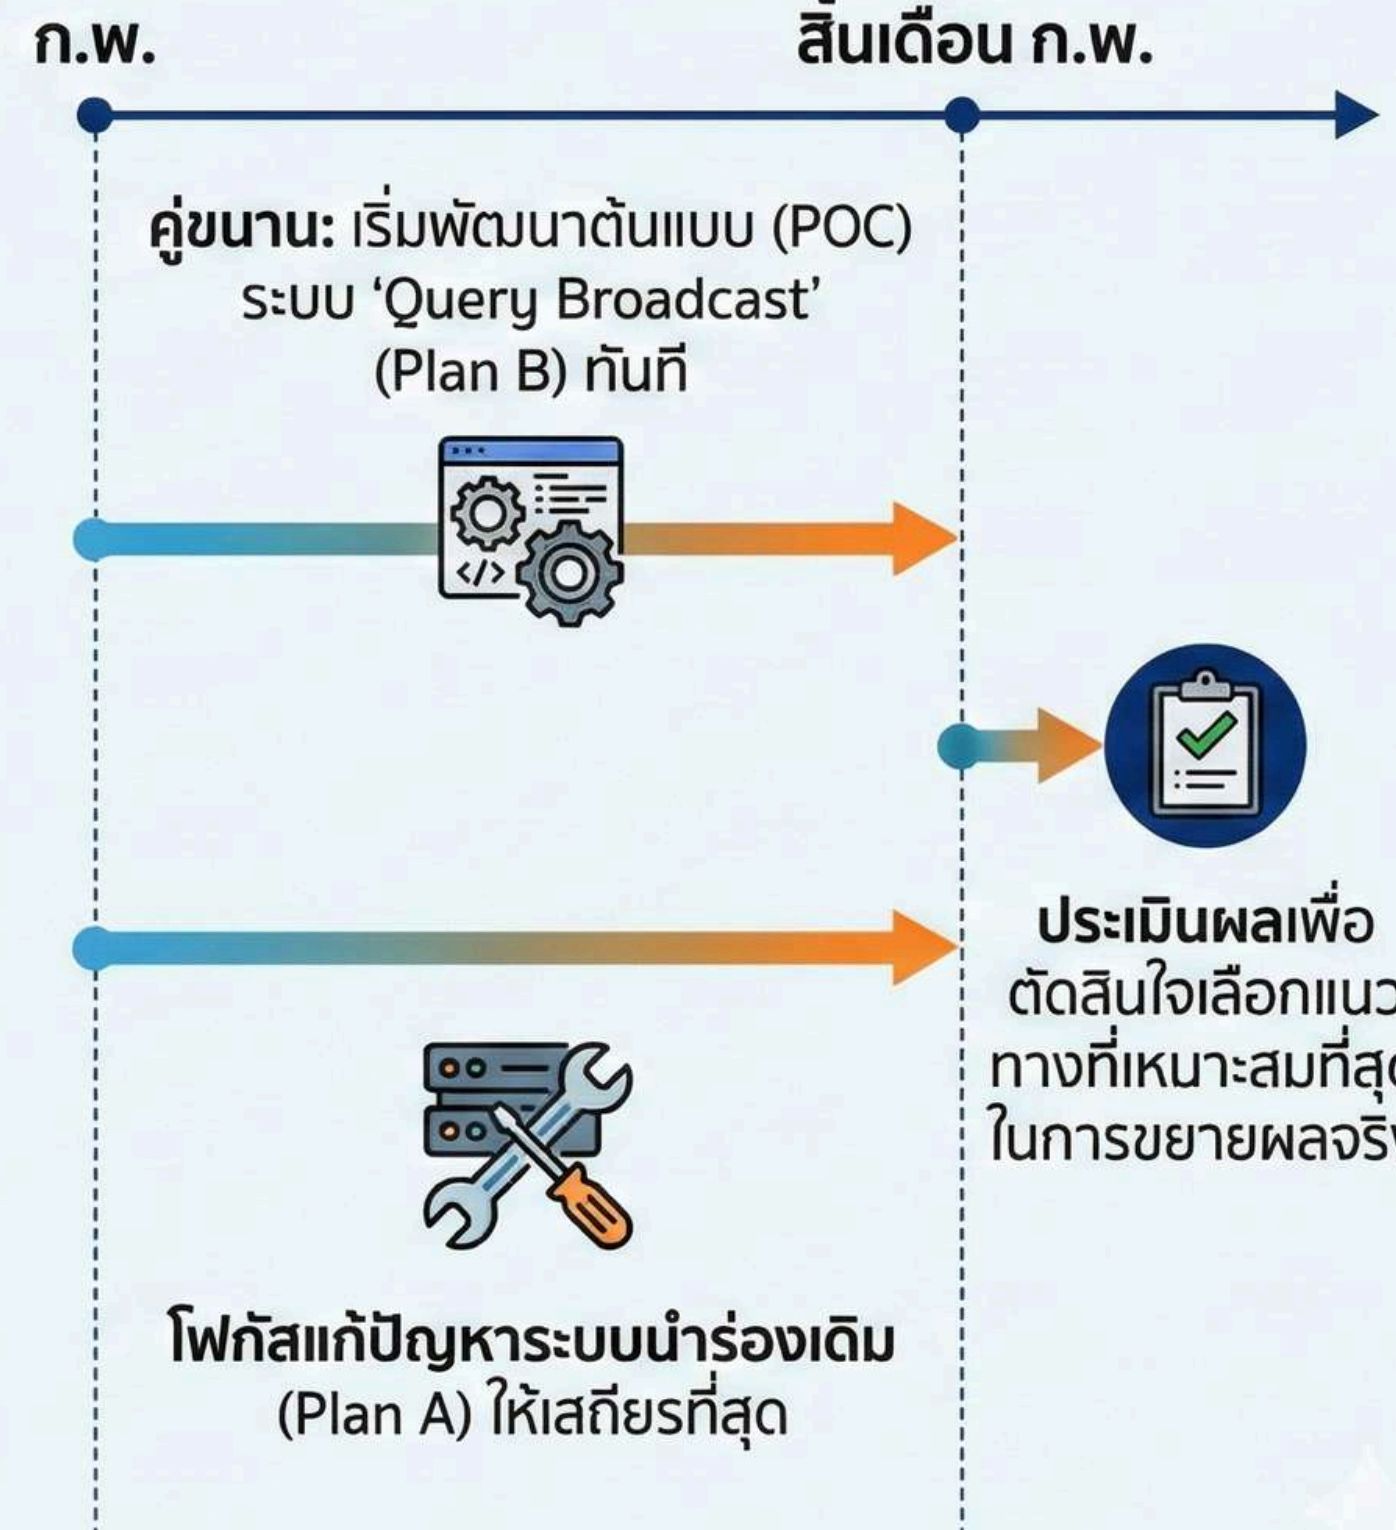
ก.พ.

สิ้นเดือน ก.พ.

คู่ขนาน: เริ่มพัฒนาต้นแบบ (POC) ระบบ ‘Query Broadcast’ (Plan B) ทันที

ประเมินผลเพื่อ ตัดสินใจเลือกแนว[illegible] ทางที่เหมาะสมที่สุ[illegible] ในการขยายผลจริ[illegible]

โฟกัสแก้ปัญหาระบบนำร่องเดิม (Plan A) ให้เสถียรที่สุด